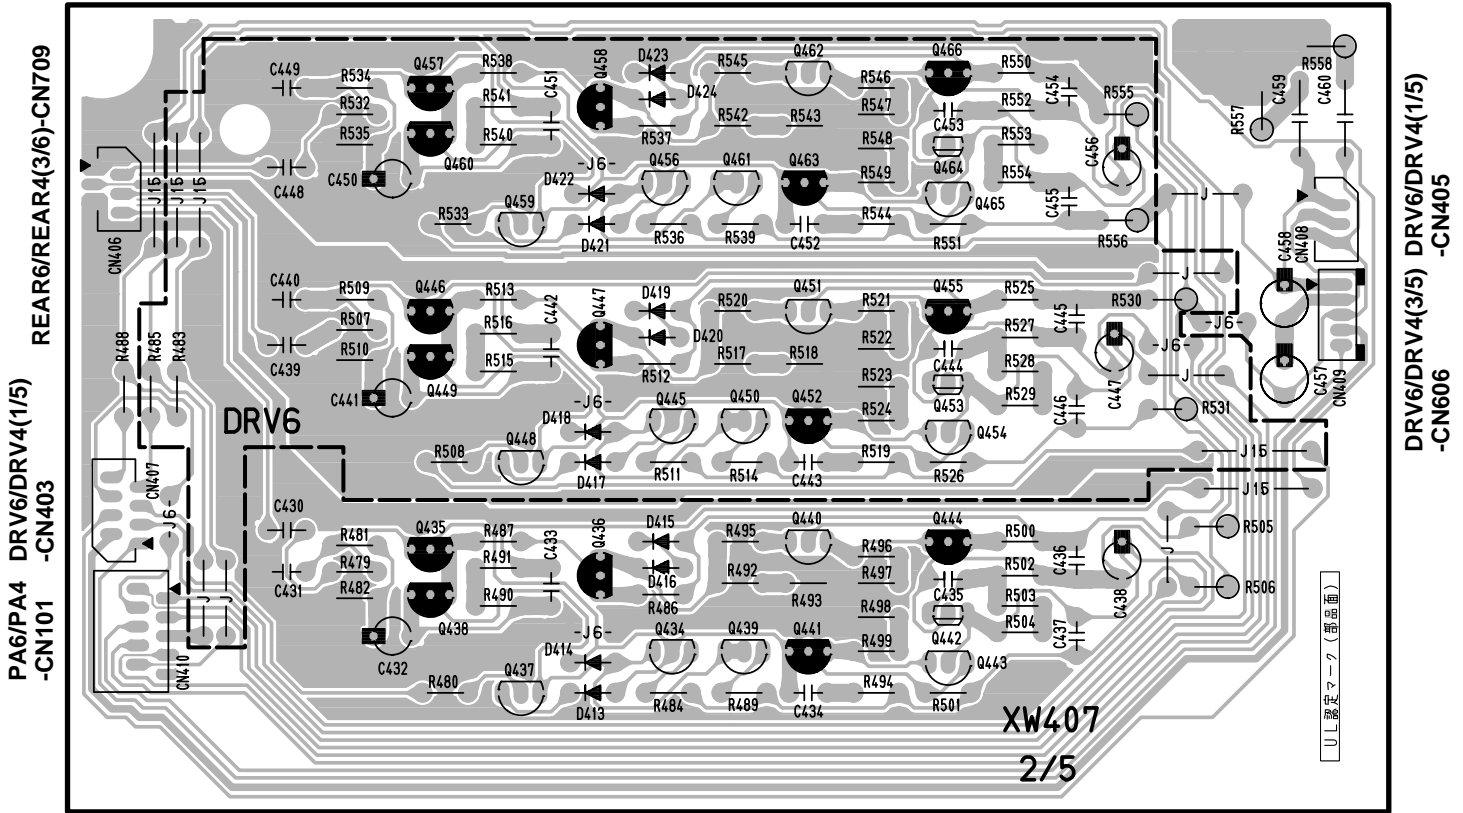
REAR6/REAR4(3/6)-CN709

DRV6/DRV4(1/5)
-CN403

PA6/PA4
-CN101

DRV6/DRV4(1/5)
-CN405

DRV6/DRV4(3/5)
-CN606

C449 R534 Q457 R538 C451 Q458 D423 R545 Q462 R546 Q466 R550 R558
R532 R541 D424 R547 R552 C454 R555 C459 C460
R535 R540 R537 R542 R543 R548 C453 R553 R557
C448 C450 Q460 -J6- Q456 Q461 Q463 R549 Q464 R554 C456
D422 Q465 C455
R533 Q459 D421 R536 R539 C452 R544 R551 R556
J15 J15 J15 CN406 -J- CN408 C458
C440 R509 Q446 R513 C442 Q447 D419 R520 Q451 R521 Q455 R525 -J- R530
R507 R516 D420 R527 C445 -J6-
C439 R510 R515 R512 R517 R518 R522 C444 C447 -J6-
R488 R485 R483 C441 Q449 R523 R528 -J- C457 CN409
DRV6 D418 -J6- Q445 Q450 Q452 R524 Q453 R529 C446 R531
Q448 Q454
R508 D417 R511 R514 C443 R519 R526 J15
CN407 J15
-J6- C430 Q435 R487 C433 Q436 D415 R495 Q440 Q444 R500 C436 R505
R481 R491 R496
R479 R492 D416 R497 R502 C438 -J-
C431 R482 R490 R486 R493 R498 C435 R503 R506
J J C432 Q438 -J6- Q434 Q439 Q441 R499 Q442 R504 C437
D414 Q443
CN410 R480 Q437 D413 R484 R489 C434 R494 R501
UL認定マーク（部品面）
XW407
2/5